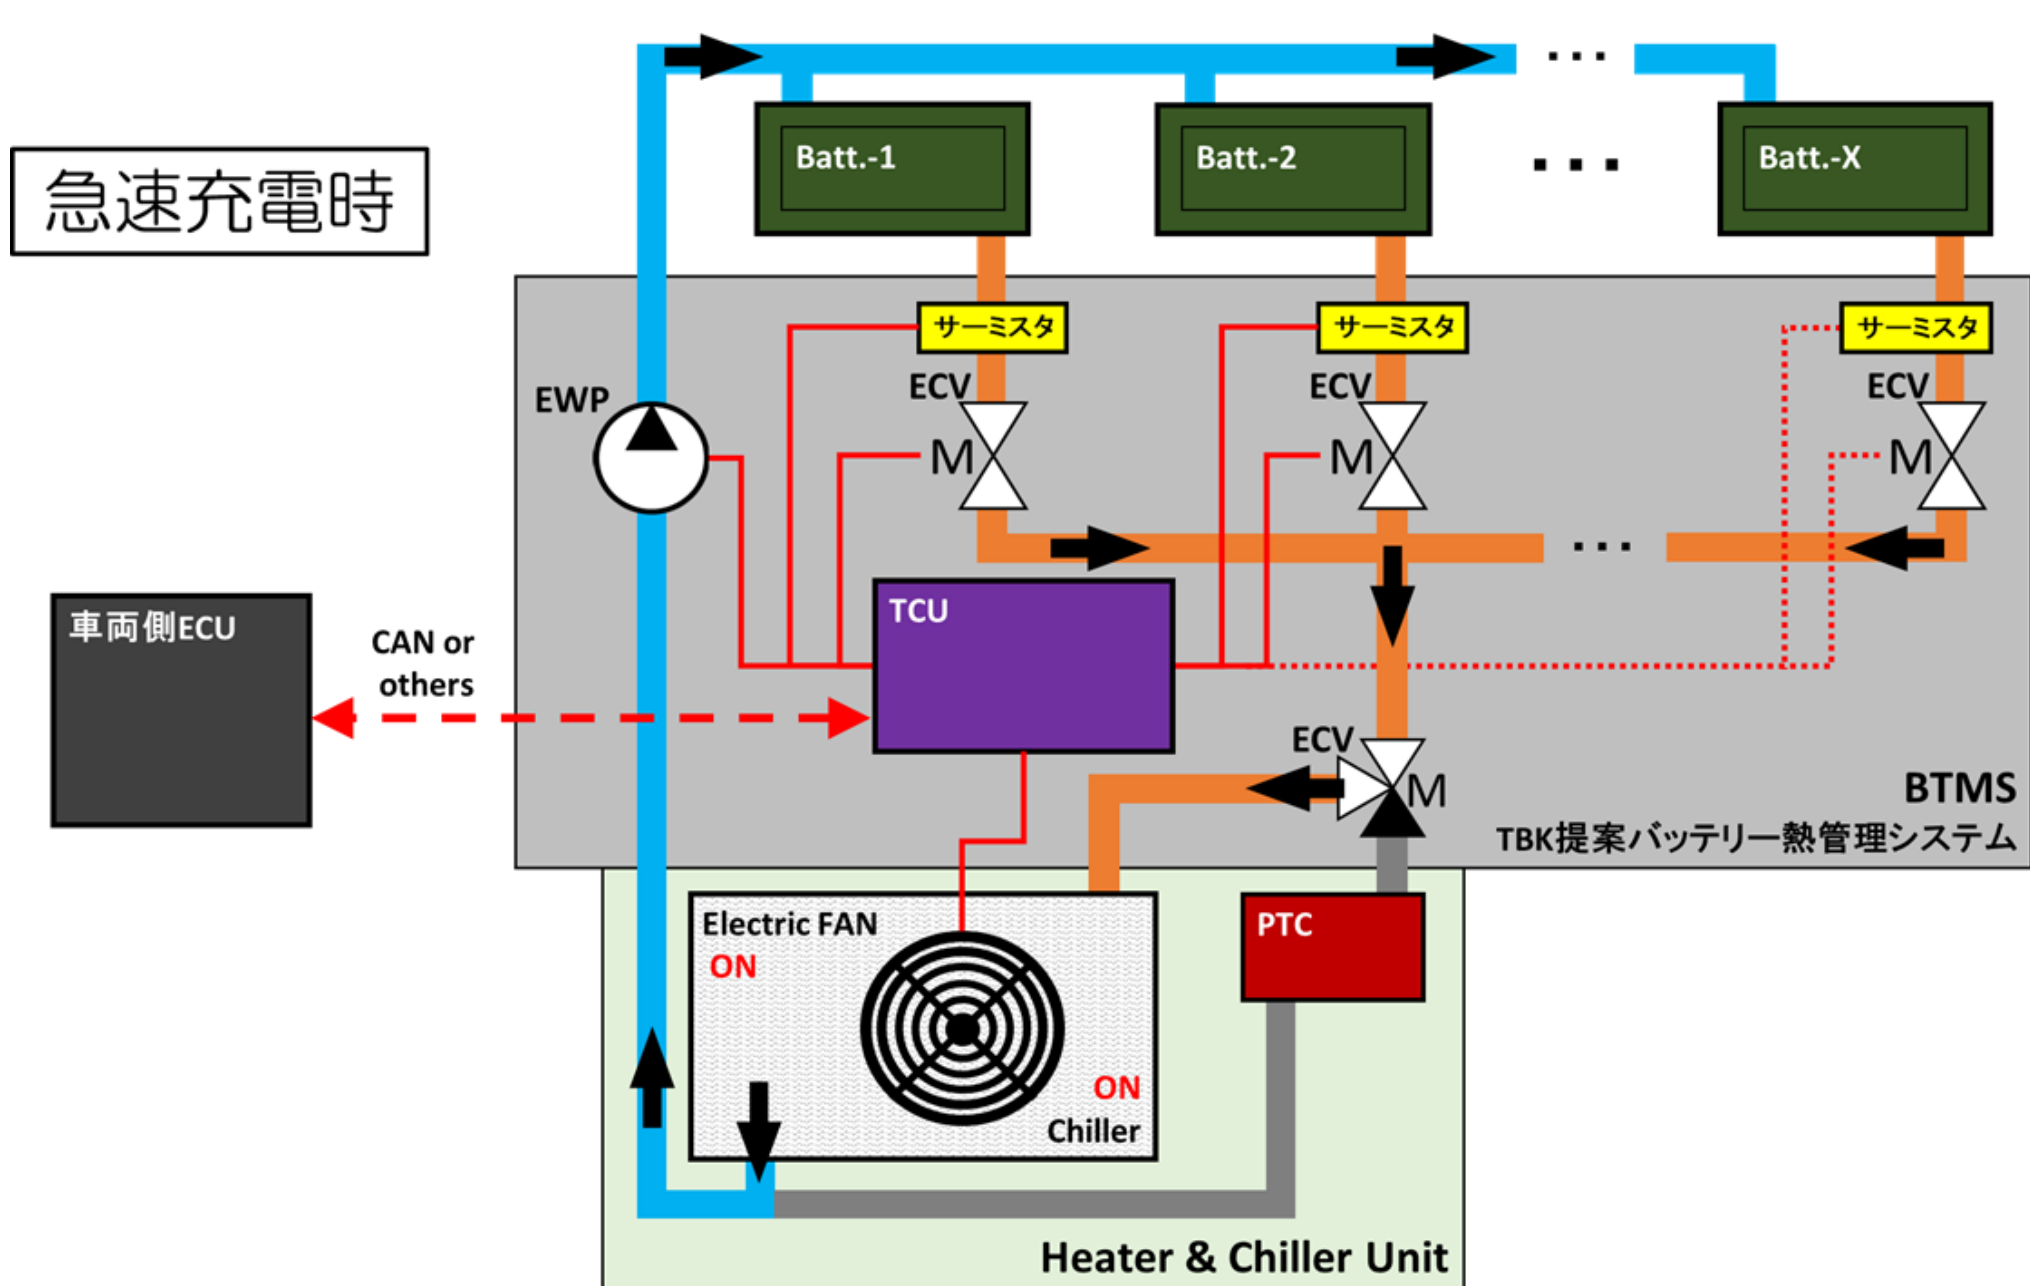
急速充電時

Batt.-1

Batt.-2

Batt.-X

サーミスタ

サーミスタ

サーミスタ

EWP

ECV

M

ECV

M

ECV

M

車両側ECU

CAN or others

TCU

ECV

M

BTMS

TBK提案バッテリー熱管理システム

Electric FAN

ON

ON

Chiller

PTC

Heater & Chiller Unit